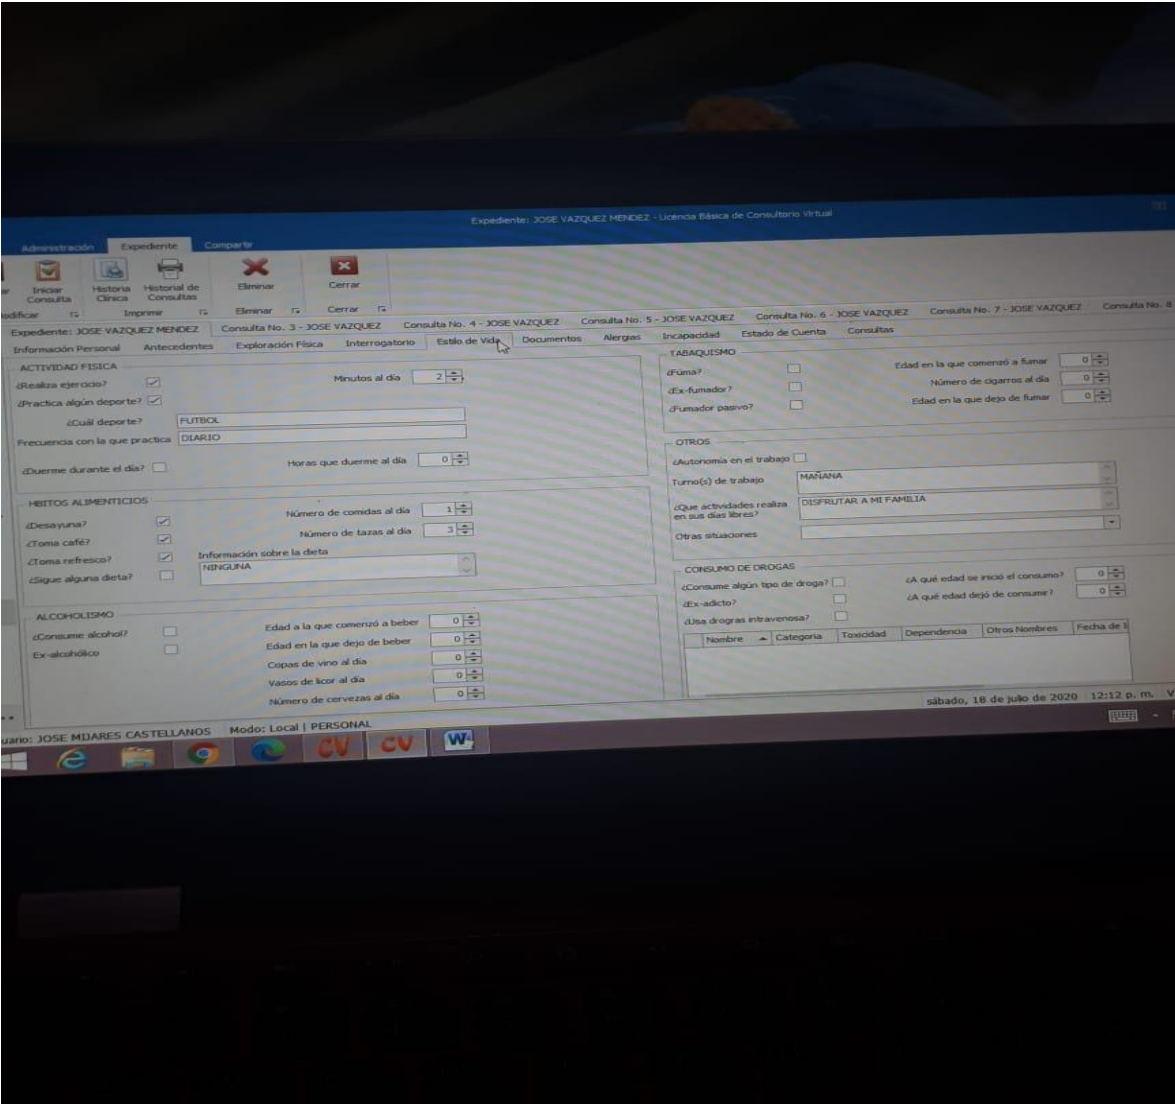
Expediente: JOSE VAZQUEZ MENDEZ - Licencia Básica de Consultorio Virtual

Administración Expediente Compartir

Iniciar Consulta Historia Clínica Historial de Consultas Eliminar Cerrar

odificar Imprimir Eliminar Cerrar

Expediente: JOSE VAZQUEZ MENDEZ Consulta No. 3 - JOSE VAZQUEZ Consulta No. 4 - JOSE VAZQUEZ Consulta No. 5 - JOSE VAZQUEZ Consulta No. 6 - JOSE VAZQUEZ Consulta No. 7 - JOSE VAZQUEZ Consulta No. 8

Información Personal Antecedentes Exploración Física Interrogatorio Estilo de Vida Documentos Alergias Incapacidad Estado de Cuenta Consultas

ACTIVIDAD FISICA
¿Realiza ejercicio? Minutos al día 2
¿Practica algún deporte?
¿Cuál deporte? FUTBOL
Frecuencia con la que practica DIARIO
¿Duerme durante el día? Horas que duerme al día 0

HBITOS ALIMENTICIOS
¿Desayuna? Número de comidas al día 1
¿Toma café? Número de tazas al día 3
¿Toma refresco? Información sobre la dieta
¿Sigue alguna dieta? NINGUNA

ALCOHOLISMO
¿Consume alcohol? Edad a la que comenzó a beber 0
Ex-alcohólico Edad en la que dejo de beber 0
Copas de vino al día 0
Vasos de licor al día 0
Número de cervezas al día 0

TABAQUISMO
¿Fuma? Edad en la que comenzó a fumar 0
¿Ex-fumador? Número de cigarros al día 0
¿Fumador pasivo? Edad en la que dejo de fumar 0

OTROS
¿Autonomía en el trabajo
Turno(s) de trabajo MAÑANA
¿Que actividades realiza en sus días libres? DISFRUTAR A MI FAMILIA
Otras situaciones

CONSUMO DE DROGAS
¿Consume algún tipo de droga? ¿A qué edad se inició el consumo? 0
¿Ex-adicto? ¿A qué edad dejó de consumir? 0
¿Usa drogras intravenosa?

| Nombre | Categoría | Toxicidad | Dependencia | Otros Nombres | Fecha de I |
|---|---|---|---|---|---|

sábado, 18 de julio de 2020 12:12 p. m.

uario: JOSE MIJARES CASTELLANOS Modo: Local | PERSONAL